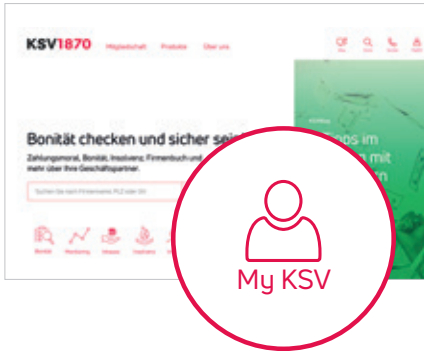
KSV1870 Mitgliedschaft Produkte Über uns

Bonität checken und sicher sein

Zahlungsmoral, Bonität, Insolvenz, Firmenbuch und mehr über Ihre Geschäftspartner.

Suchen Sie nach Firmenname, PLZ oder Ort

Bonität Monitoring Inkasso Insolvenz

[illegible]ps im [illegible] mit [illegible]

My KSV